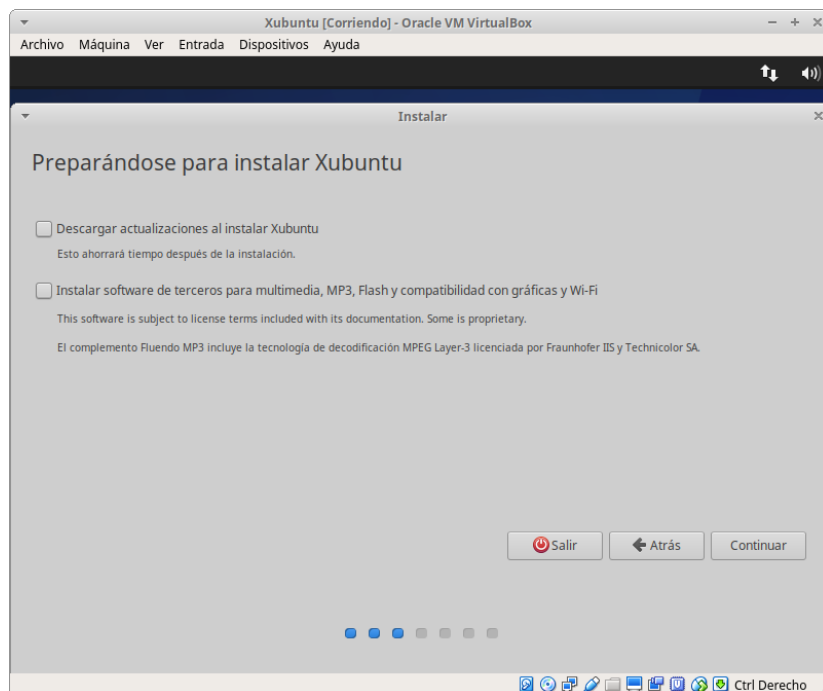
Xubuntu [Corriendo] - Oracle VM VirtualBox

Archivo Máquina Ver Entrada Dispositivos Ayuda

Instalar

Preparándose para instalar Xubuntu

Descargar actualizaciones al instalar Xubuntu

Esto ahorrará tiempo después de la instalación.

Instalar software de terceros para multimedia, MP3, Flash y compatibilidad con gráficas y Wi-Fi

This software is subject to license terms included with its documentation. Some is proprietary.

El complemento Fluendo MP3 incluye la tecnología de decodificación MPEG Layer-3 licenciada por Fraunhofer IIS y Technicolor SA.

Salir

Atrás

Continuar

Ctrl Derecho